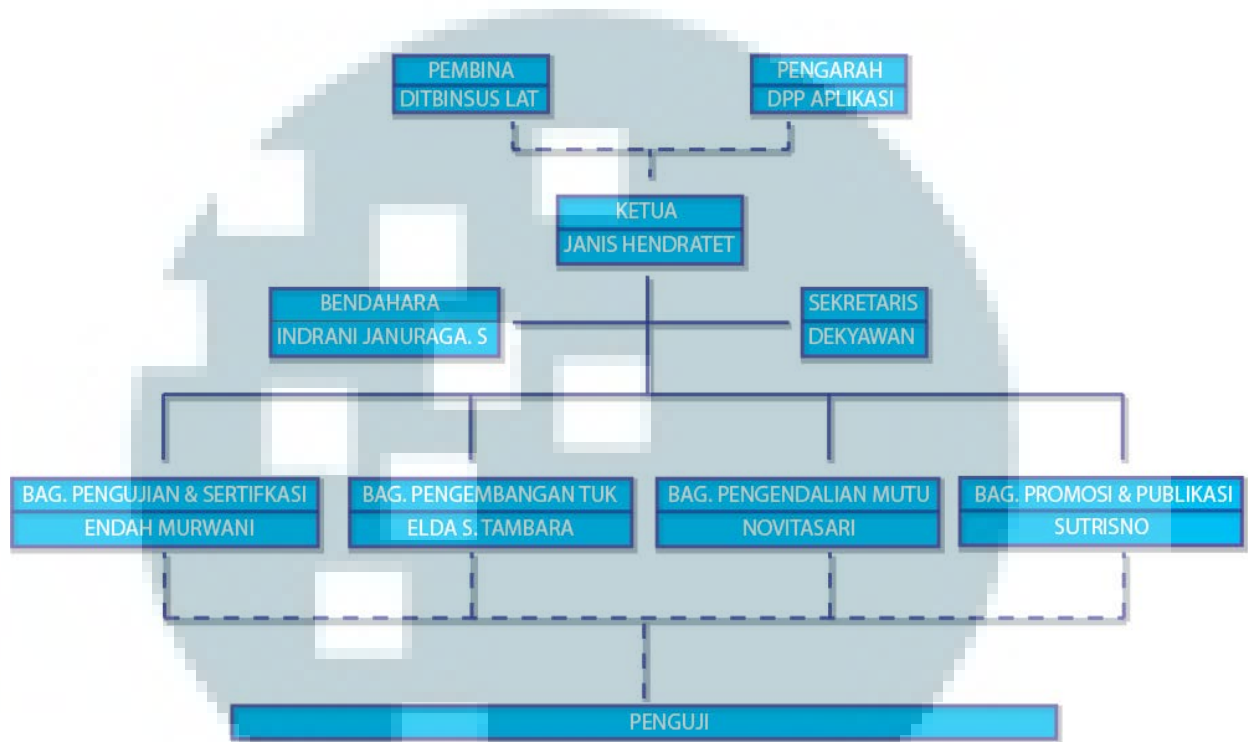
PEMBINA
DITBINSUS LAT

PENGARAH
DPP APLIKASI

KETUA
JANIS HENDRATET

BENDAHARA
INDRANI JANURAGA. S

SEKRETARIS
DEKYAWAN

BAG. PENGUJIAN & SERTIFKASI
ENDAH MURWANI

BAG. PENGEMBANGAN TUK
ELDA S. TAMBARA

BAG. PENGENDALIAN MUTU
NOVITASARI

BAG. PROMOSI & PUBLIKASI
SUTRISNO

PENGUJI